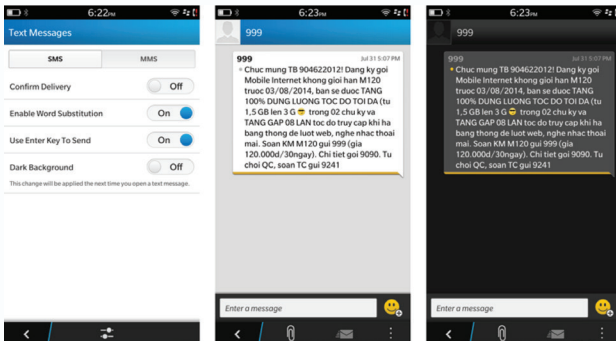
6:22PM

Text Messages

SMS

MMS

Confirm Delivery

Off

Enable Word Substitution

On

Use Enter Key To Send

On

Dark Background

Off

This change will be applied the next time you open a text message.

6:23PM

999

999

Jul 31 5:07 PM

Chuc mung TB 904622012! Dang ky goi Mobile Internet khong gioi han M120 truoc 03/08/2014, ban se duoc TANG 100% DUNG LUONG TOC DO TOI DA (tu 1,5 GB len 3 G trong 02 chu ky va TANG GAP 08 LAN toc do truy cap khi ha bang thong de luot web, nghe nhac thoai mai. Soan KM M120 gui 999 (gia 120.000d/30ngay). Chi tiet goi 9090. Tu choi QC, soan TC gui 9241

Enter a message

6:23PM

999

999

Jul 31 5:07 PM

Chuc mung TB 904622012! Dang ky goi Mobile Internet khong gioi han M120 truoc 03/08/2014, ban se duoc TANG 100% DUNG LUONG TOC DO TOI DA (tu 1,5 GB len 3 G trong 02 chu ky va TANG GAP 08 LAN toc do truy cap khi ha bang thong de luot web, nghe nhac thoai mai. Soan KM M120 gui 999 (gia 120.000d/30ngay). Chi tiet goi 9090. Tu choi QC, soan TC gui 9241

Enter a message